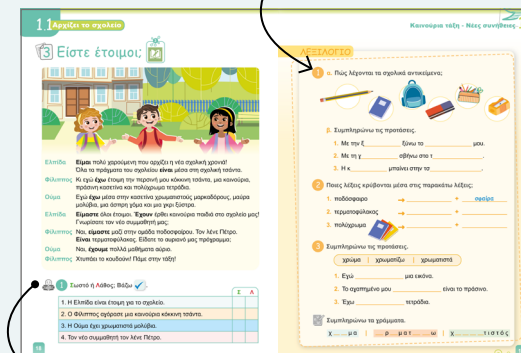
1.1 Αρχίζει το σχολείο

Καινούρια τάξη - Νέες συνήθειες

3 Είστε έτοιμοι;

Ελπίδα: Είμαι πολύ χαρούμενη που αρχίζει η νέα σχολική χρονιά! Όλα τα πράγματα του σχολείου είναι μέσα στη σχολική τσάντα.

Φίλιππος: Κι εγώ έχω έτοιμη την περσινή μου κόκκινη τσάντα, μια καινούρια, πράσινη κασετίνα και πολύχρωμα τετράδια.

Ουρα: Εγώ έχω μέσα στην κασετίνα χρωματιστούς μαρκαδόρους, μαύρα μολύβια, μια άσπρη γόμα και μια μικρή ξύστρα.

Ελπίδα: Είμαστε όλοι έτοιμοι. Έχουν έρθει καινούρια παιδιά στο σχολείο μας! Γνωρίζετε τον νέο συμμαθητή μας;

Φίλιππος: Ναι, είμαστε μαζί στην ομάδα ποδοσφαίρου. Τον λένε Πέτρο. Είναι τερματοφύλακας. Είδατε το αυριανό μας πρόγραμμα;

Ουρα: Ναι, έχουμε πολλά μαθήματα αύριο.

Φίλιππος: Χτυπάει το κουδούνι! Πάμε στην τάξη!

1 Σωστό ή Λάθος; Βάζω ✓

| | Σ | Λ |
|---|---|---|
| 1. Η Ελπίδα είναι έτοιμη για το σχολείο. | | |
| 2. Ο Φίλιππος αγόρασε μια καινούρια κόκκινη τσάντα. | | |
| 3. Η Ούρα έχει χρωματιστά μολύβια. | | |
| 4. Τον νέο συμμαθητή τον λένε Πέτρο. | | |

18

ΛΕΞΙΛΟΓΙΟ

1 α. Πώς λέγονται τα σχολικά αντικείμενα;

β. Συμπληρώνω τις προτάσεις.

1. Με την ξ__________ ξύνω το __________ μου.
2. Με τη γ__________ σβήνω στο τ__________.
3. Η κ__________ μπαίνει στην τσ__________.

2 Ποιες λέξεις κρύβονται μέσα στις παρακάτω λέξεις;

1. ποδόσφαιρο → __________ + σφαίρα
2. τερματοφύλακας → __________ + __________
3. πολύχρωμα → __________ + __________

3 Συμπληρώνω τις προτάσεις.

χρώμα | χρωματίζω | χρωματιστά

1. Εγώ __________ μια εικόνα.
2. Το αγαπημένο μου __________ είναι το πράσινο.
3. Έχω __________ τετράδια.

Συμπληρώνω τα χρώματα.

χ____μα | π____ρ____μ____ι | κ____τ____ι____τός